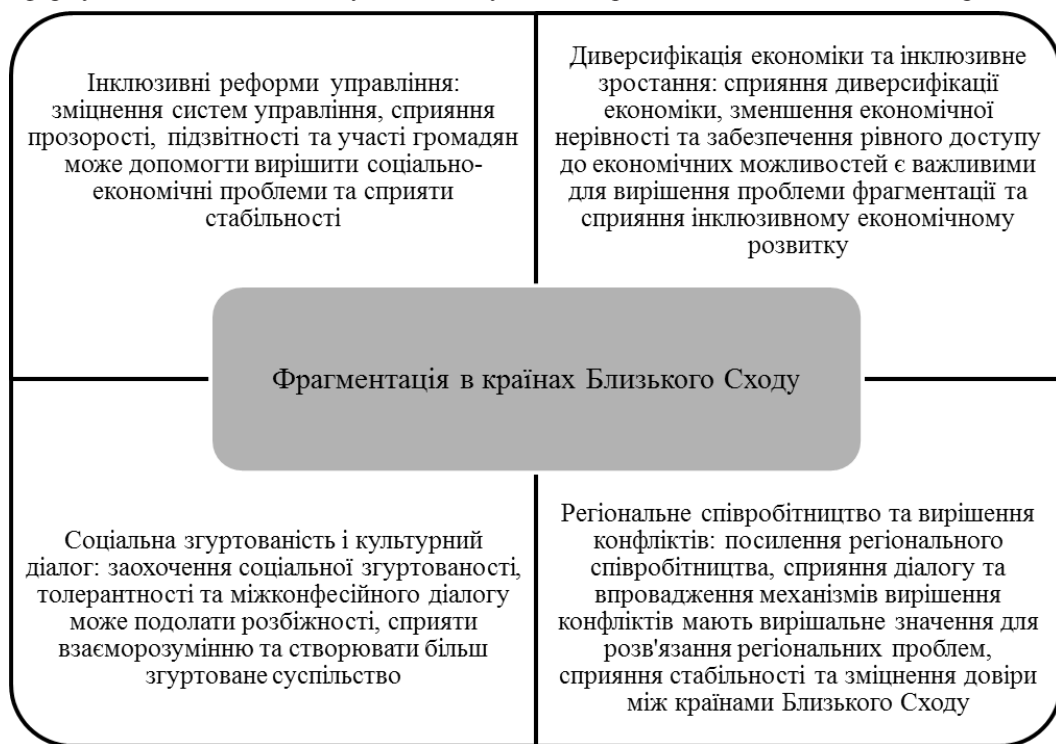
Інклюзивні реформи управління: зміцнення систем управління, сприяння прозорості, підзвітності та участі громадян може допомогти вирішити соціально-економічні проблеми та сприяти стабільності

Диверсифікація економіки та інклюзивне зростання: сприяння диверсифікації економіки, зменшення економічної нерівності та забезпечення рівного доступу до економічних можливостей є важливими для вирішення проблеми фрагментації та сприяння інклюзивному економічному розвитку

Фрагментація в країнах Близького Сходу

Соціальна згуртованість і культурний діалог: заохочення соціальної згуртованості, толерантності та міжконфесійного діалогу може подолати розбіжності, сприяти взаєморозумінню та створювати більш згуртоване суспільство

Регіональне співробітництво та вирішення конфліктів: посилення регіонального співробітництва, сприяння діалогу та впровадження механізмів вирішення конфліктів мають вирішальне значення для розв'язання регіональних проблем, сприяння стабільності та зміцнення довіри між країнами Близького Сходу